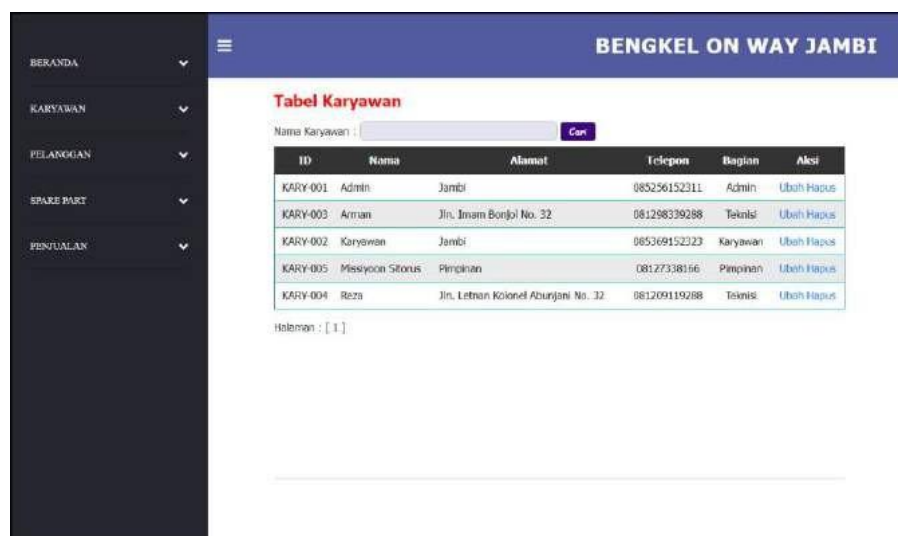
BERANDA

KARYAWAN

PELANGGAN

SPARE PART

PENJUALAN

≡

BENGKEL ON WAY JAMBI

Tabel Karyawan

Nama Karyawan : Cari

| ID | Nama | Alamat | Telepon | Bagian | Aksi |
|---|---|---|---|---|---|
| KARY-001 | Admin | Jambi | 085256152311 | Admin | Ubah Hapus |
| KARY-003 | Arman | Jln. Imam Bonjol No. 32 | 081298339288 | Teknisi | Ubah Hapus |
| KARY-002 | Karyawan | Jambi | 085369152323 | Karyawan | Ubah Hapus |
| KARY-005 | Masiyoon Sitorus | Pimpinan | 08127338166 | Pimpinan | Ubah Hapus |
| KARY-004 | Reza | Jln. Letnan Kolonel Abunjani No. 32 | 081209119288 | Teknisi | Ubah Hapus |

Halaman : [ 1 ]